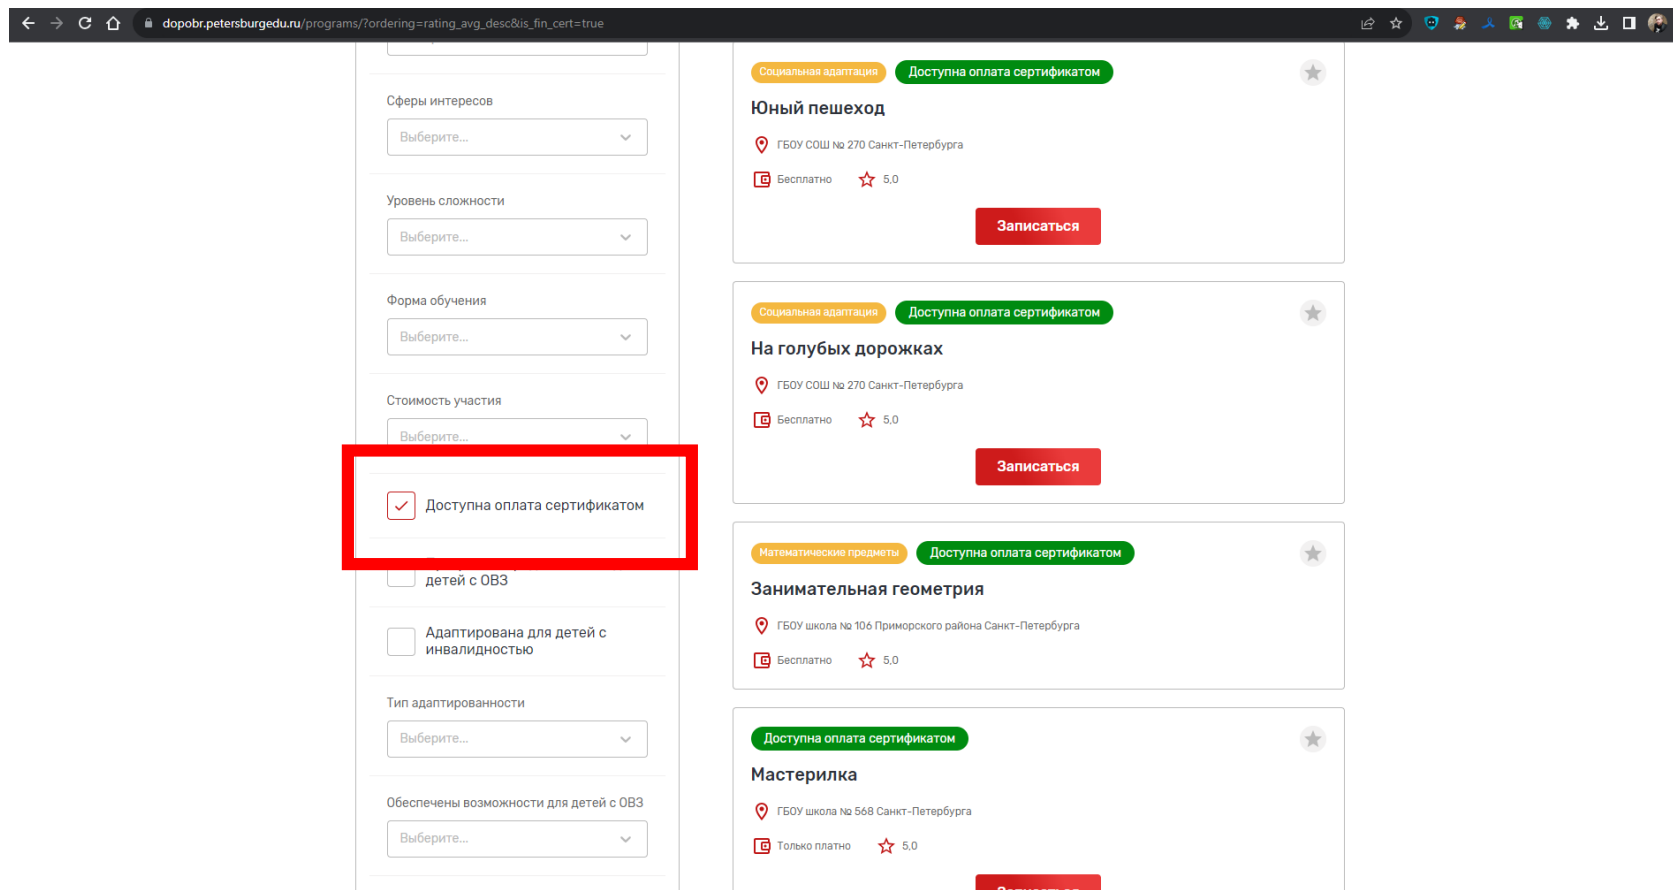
dopobr.petersburgedu.ru/programs/?ordering=rating_avg_desc&is_fin_cert=true

Сферы интересов
Выберите...

Уровень сложности
Выберите...

Форма обучения
Выберите...

Стоимость участия
Выберите...

Доступна оплата сертификатом

детей с ОВЗ

Адаптирована для детей с инвалидностью

Тип адаптированности
Выберите...

Обеспечены возможности для детей с ОВЗ
Выберите...

Социальная адаптация
Доступна оплата сертификатом
Юный пешеход
ГБОУ СОШ № 270 Санкт-Петербурга
Бесплатно
5,0
Записаться

Социальная адаптация
Доступна оплата сертификатом
На голубых дорожках
ГБОУ СОШ № 270 Санкт-Петербурга
Бесплатно
5,0
Записаться

Математические предметы
Доступна оплата сертификатом
Занимательная геометрия
ГБОУ школа № 106 Приморского района Санкт-Петербурга
Бесплатно
5,0

Доступна оплата сертификатом
Мастерилка
ГБОУ школа № 568 Санкт-Петербурга
Только платно
5,0
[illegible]